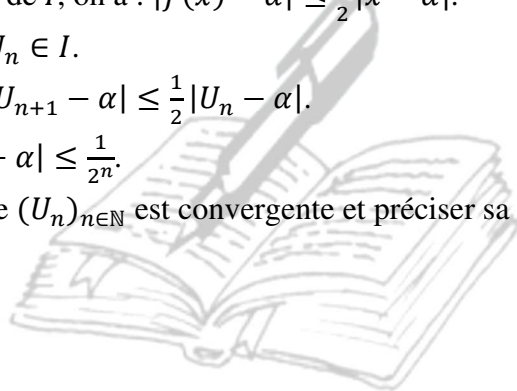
de $I$, on a : $|f(x) - \alpha| \leq \frac{1}{2}|x - \alpha|$.

$U_n \in I$.

$|U_{n+1} - \alpha| \leq \frac{1}{2}|U_n - \alpha|$.

$- \alpha| \leq \frac{1}{2^n}$.

e $(U_n)_{n\in\mathbb{N}}$ est convergente et préciser sa